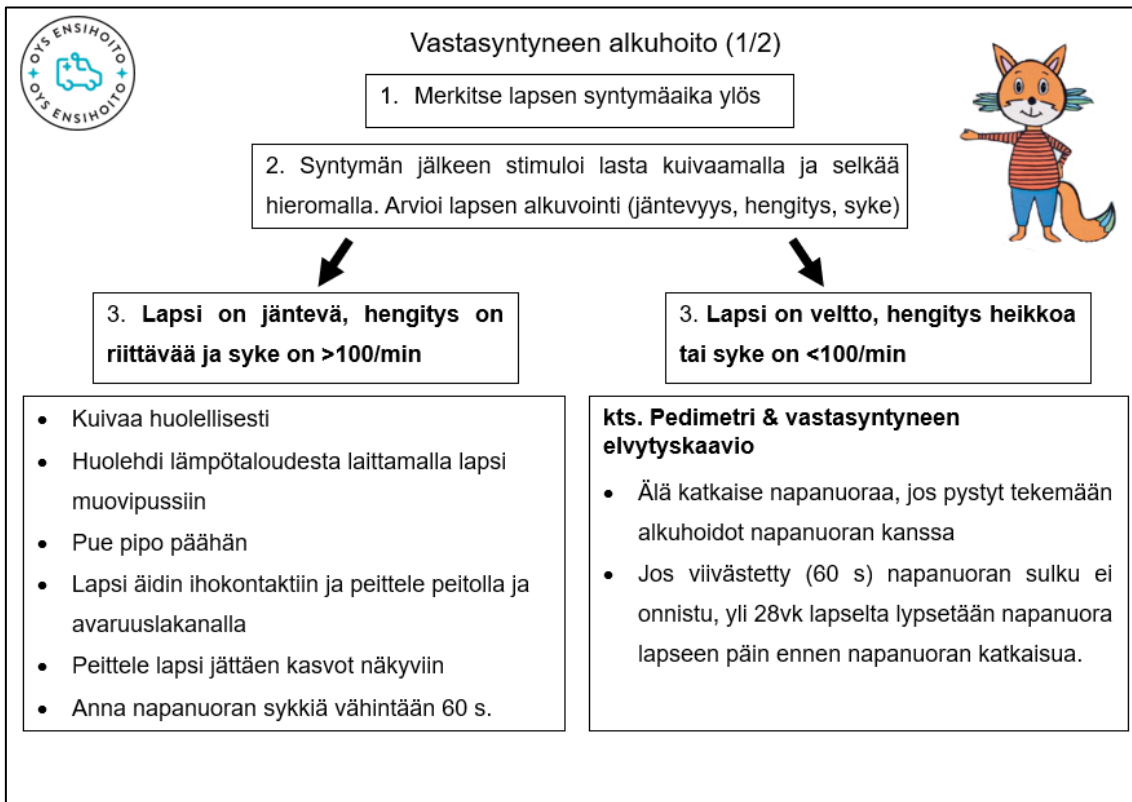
OYS ENSIHOITO
OYS ENSIHOITO

Vastasyntyneen alkuhoito (1/2)

1. Merkitse lapsen syntymäaika ylös

2. Syntymän jälkeen stimuloi lasta kuivaamalla ja selkää hieromalla. Arvioi lapsen alkuvointi (jäntevyys, hengitys, syke)

3. **Lapsi on jäntevä, hengitys on riittävää ja syke on >100/min**

- Kuivaa huolellisesti
- Huolehdi lämpötaloudesta laittamalla lapsi muovipussiin
- Pue pipo päähän
- Lapsi äidin ihokontaktiin ja peittele peitolla ja avaruuslakanalla
- Peittele lapsi jättäen kasvot näkyviin
- Anna napanuoran sykkiä vähintään 60 s.

3. **Lapsi on veltto, hengitys heikkoa tai syke on <100/min**

**kts. Pedimetri & vastasyntyneen elvytyskaavio**

- Älä katkaise napanuoraa, jos pystyt tekemään alkuhoidot napanuoran kanssa
- Jos viivästetty (60 s) napanuoran sulku ei onnistu, yli 28vk lapselta lypsetään napanuora lapseen päin ennen napanuoran katkaisua.